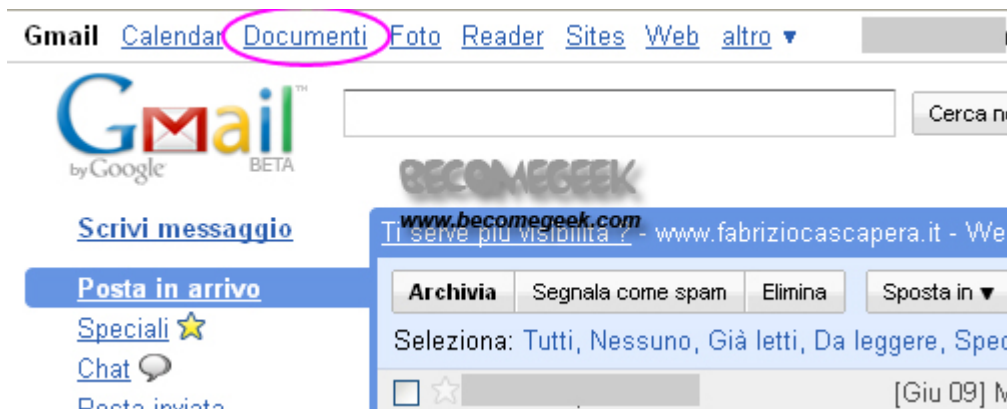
Gmail Calendar Documenti Foto Reader Sites Web altro ▾

Gmail by Google BETA

Cerca ne

BECOMEGEEK

www.becomegeek.com

Scrivi messaggio

Ti serve più visibilità ? - www.fabriziocascapera.it - We

Posta in arrivo

Archivia | Segnala come spam | Elimina | Sposta in ▾

Speciali

Seleziona: Tutti, Nessuno, Già letti, Da leggere, Spec

Chat

[Giu 09] M

Posta inviata